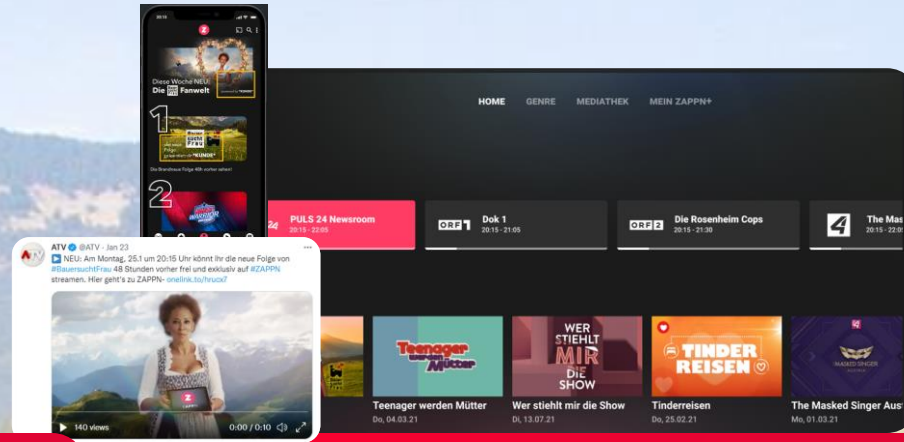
Diese Woche NEU!
Die Fanwelt

1

2

HOME GENRE MEDIATHEK MEIN ZAPPN+

PULS 24 Newsroom
20:15 - 22:05

ORF 1 Dok 1
20:15 - 21:05

ORF 2 Die Rosenheim Cops
20:15 - 21:30

4 The Mas
20:15 - 22:0

ATV @ATV · Jan 23
NEU: Am Montag, 25.1 um 20:15 Uhr könnt Ihr die neue Folge von #BauersuchtFrau 48 Stunden vorher frei und exklusiv auf #ZAPPN streamen. Hier geht's zu ZAPPN- onelink.to/hrucx7

140 views 0:00 / 0:10

Teenager werden Mütter
Do, 04.03.21

WER STIEHLT MIR DIE SHOW
Wer stiehlt mir die Show
Di, 13.07.21

TINDER REISEN
Tinderreisen
Do, 25.02.21

The Masked Singer Aus
Mo, 01.03.21